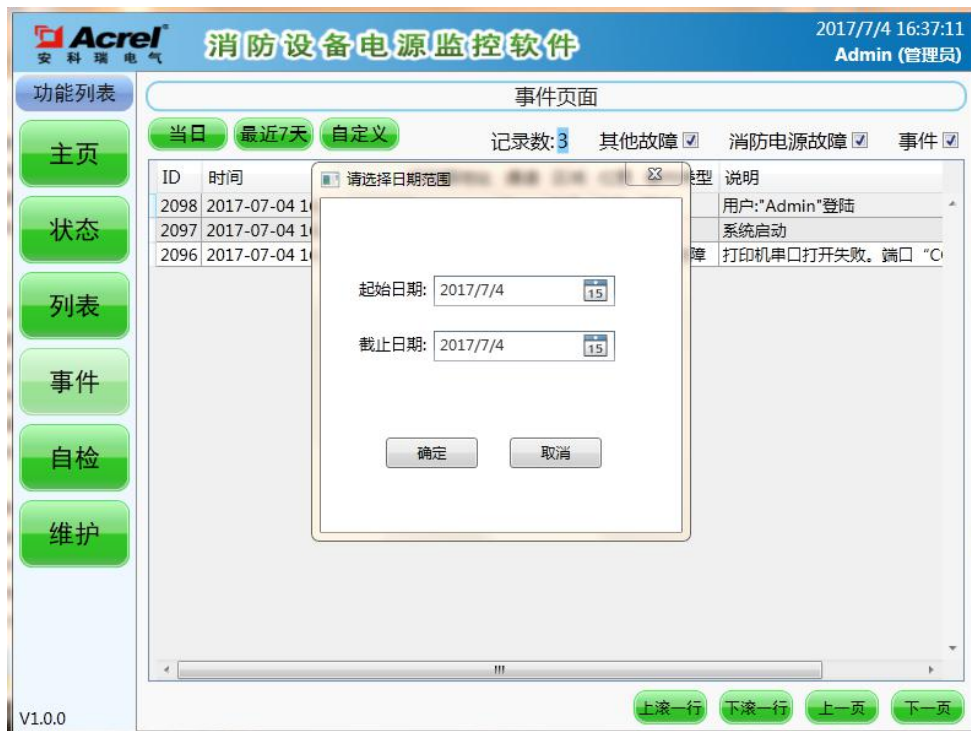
Acrel 安科瑞电气

消防设备电源监控软件

2017/7/4 16:37:11
Admin (管理员)

功能列表

主页

状态

列表

事件

自检

维护

V1.0.0

事件页面

当日 最近7天 自定义

记录数: 3 其他故障 ☑ 消防电源故障 ☑ 事件 ☑

| ID | 时间 | 类型 | 说明 |
|---|---|---|---|
| 2098 | 2017-07-04 1 | | 用户:"Admin"登陆 |
| 2097 | 2017-07-04 1 | | 系统启动 |
| 2096 | 2017-07-04 1 | 障 | 打印机串口打开失败。端口 "C |

请选择日期范围

起始日期: 2017/7/4

截止日期: 2017/7/4

确定 取消

上滚一行 下滚一行 上一页 下一页